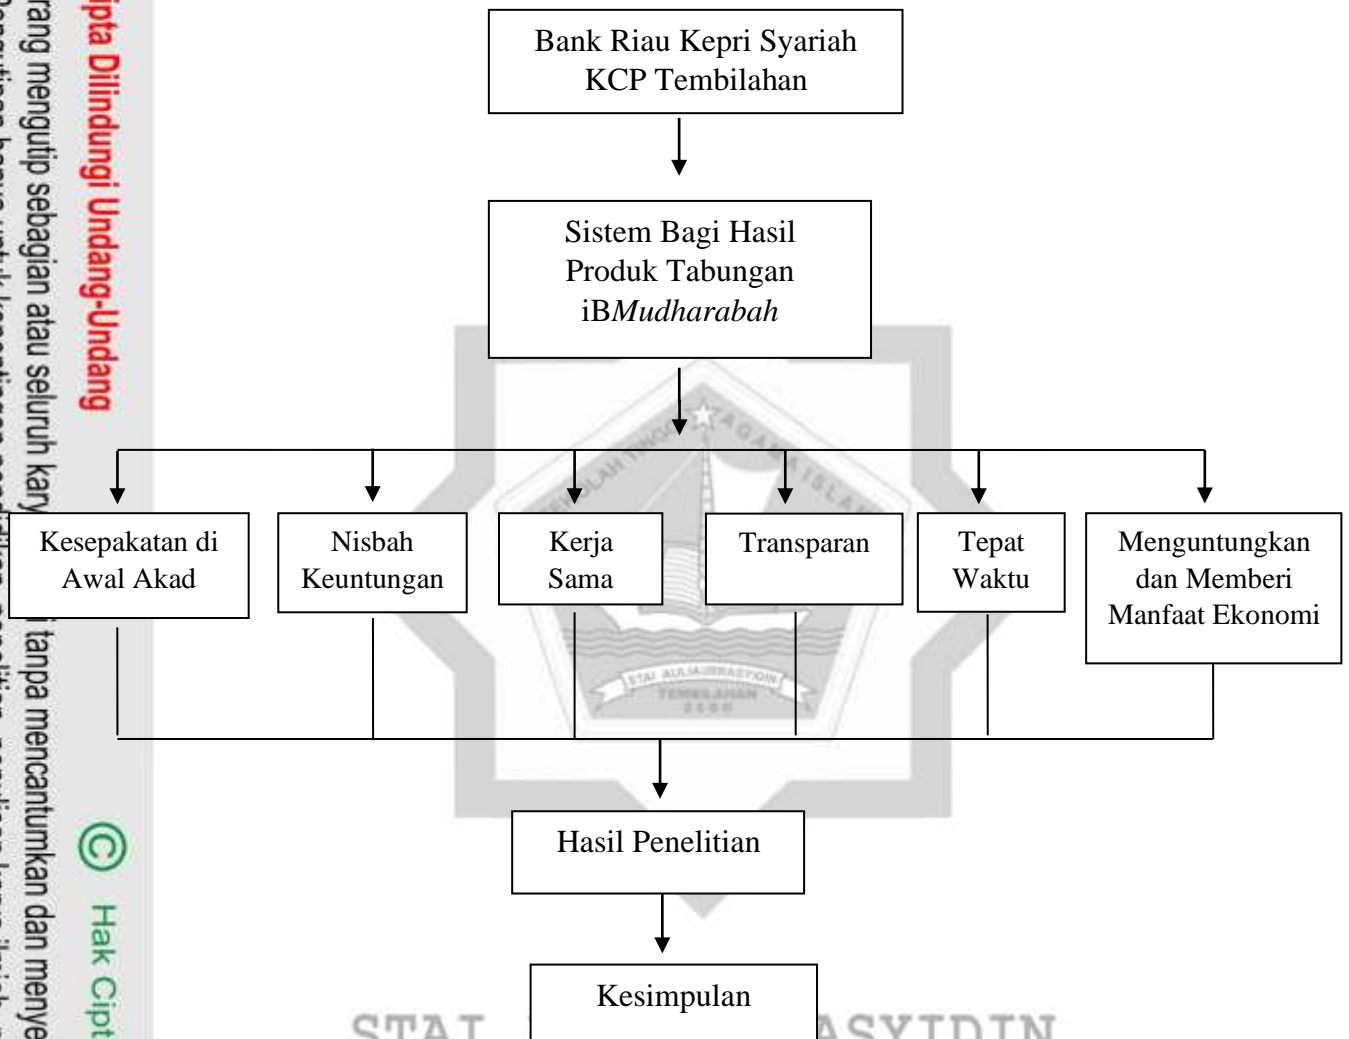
Bank Riau Kepri Syariah KCP Tembilahan

Sistem Bagi Hasil Produk Tabungan iB*Mudharabah*

Kesepakatan di Awal Akad

Nisbah Keuntungan

Kerja Sama

Transparan

Tepat Waktu

Menguntungkan dan Memberi Manfaat Ekonomi

Hasil Penelitian

Kesimpulan

STAI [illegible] ASYIDIN

Hak Cipta Dilindungi Undang-Undang

© Hak Cipt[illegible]

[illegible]rang mengutip sebagian atau seluruh kar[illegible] tanpa mencantumkan dan menye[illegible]